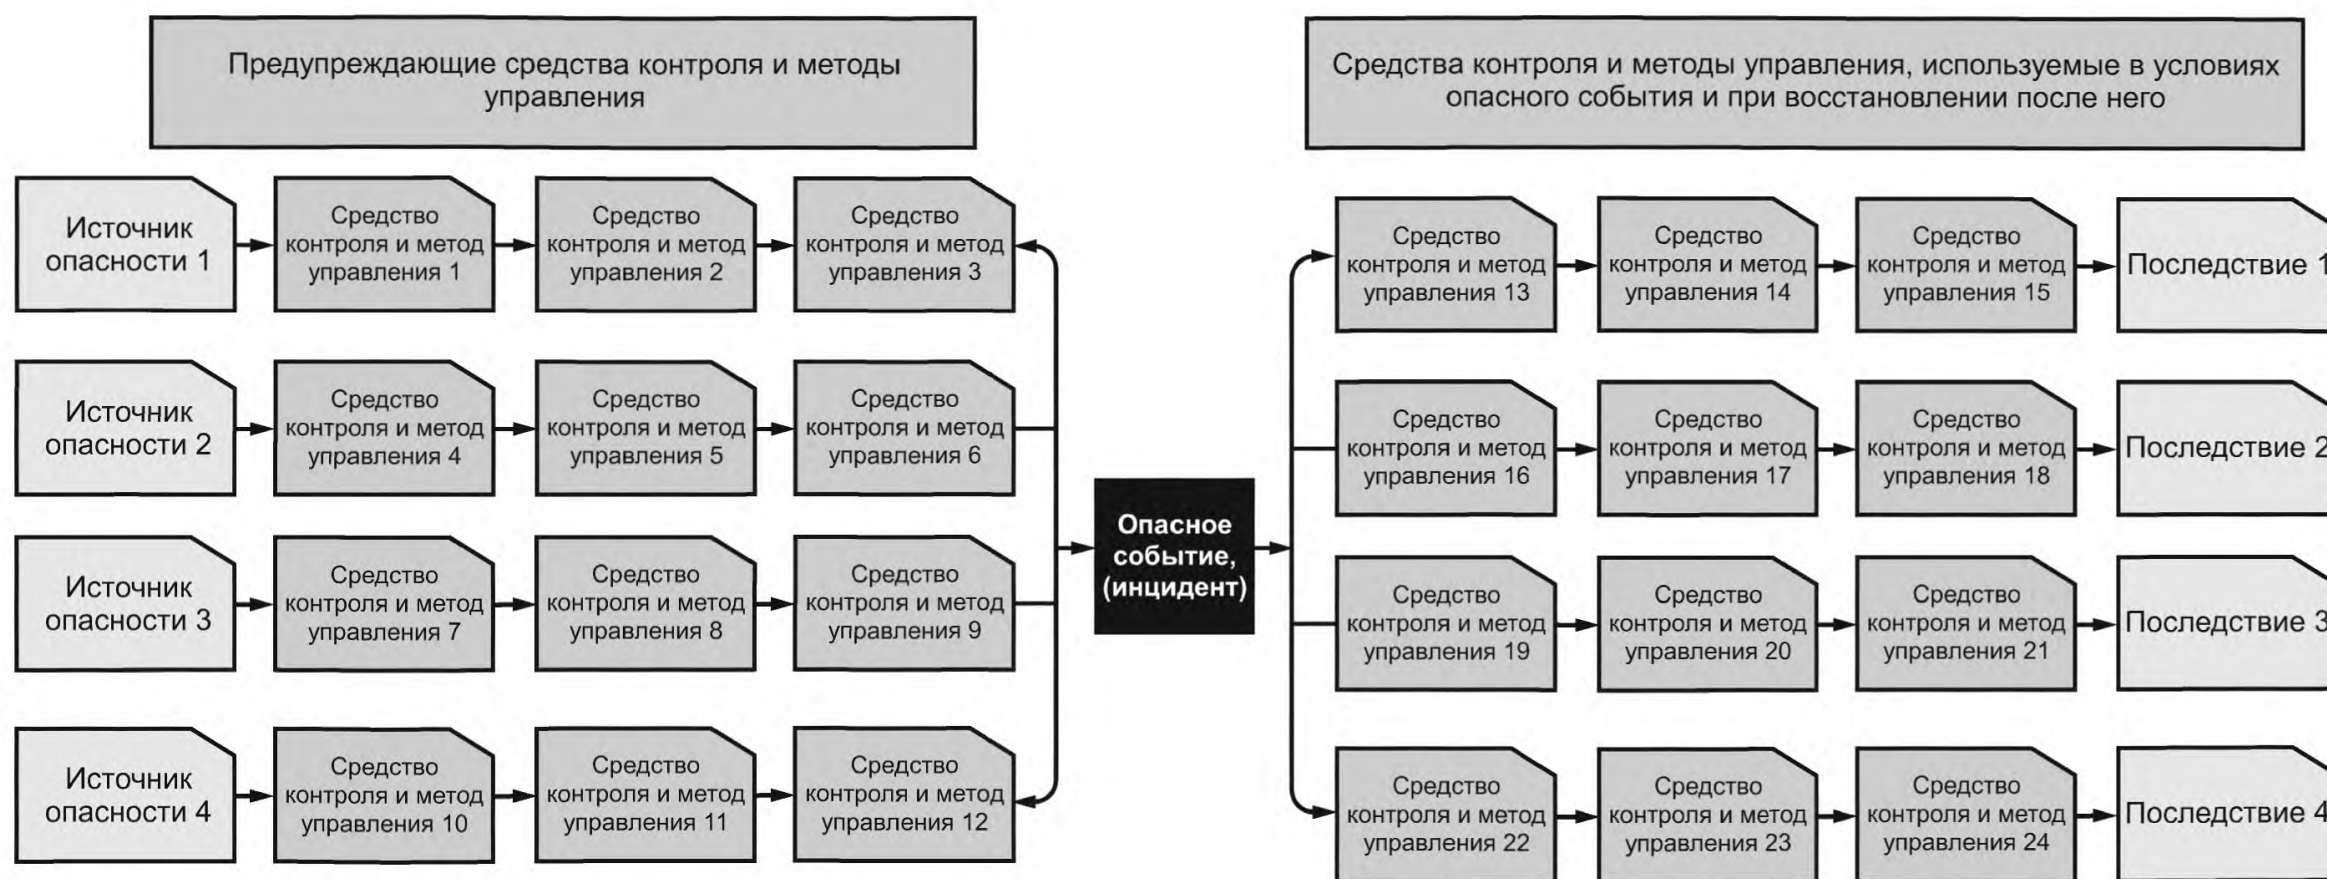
Предупреждающие средства контроля и методы управления

Средства контроля и методы управления, используемые в условиях опасного события и при восстановлении после него

Источник опасности 1

Средство контроля и метод управления 1

Средство контроля и метод управления 2

Средство контроля и метод управления 3

Источник опасности 2

Средство контроля и метод управления 4

Средство контроля и метод управления 5

Средство контроля и метод управления 6

Источник опасности 3

Средство контроля и метод управления 7

Средство контроля и метод управления 8

Средство контроля и метод управления 9

Источник опасности 4

Средство контроля и метод управления 10

Средство контроля и метод управления 11

Средство контроля и метод управления 12

Опасное событие, (инцидент)

Средство контроля и метод управления 13

Средство контроля и метод управления 14

Средство контроля и метод управления 15

Последствие 1

Средство контроля и метод управления 16

Средство контроля и метод управления 17

Средство контроля и метод управления 18

Последствие 2

Средство контроля и метод управления 19

Средство контроля и метод управления 20

Средство контроля и метод управления 21

Последствие 3

Средство контроля и метод управления 22

Средство контроля и метод управления 23

Средство контроля и метод управления 24

Последствие 4